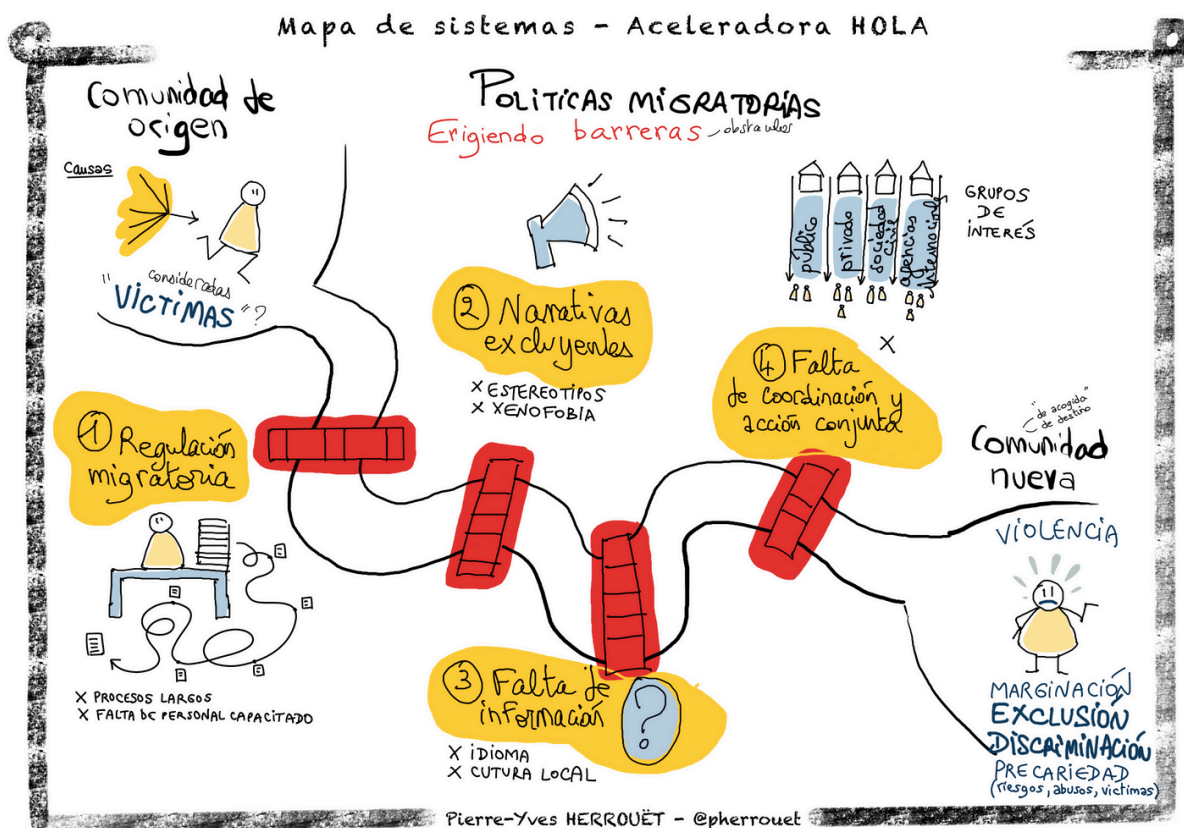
Mapa de sistemas - Aceleradora HOLA

Comunidad de origen

Causas

consideradas "VICTIMAS"?

POLITICAS MIGRATORIAS
Erigiendo barreras - obstaculos

GRUPOS DE INTERES

publico
privado
sociedad civil
agencias internacionales

② Narrativas excluyentes
X ESTEREOTIPOS
X XENOFOBIA

④ Falta de coordinación y acción conjunta

① Regulación migratoria
X PROCESOS LARGOS
X FALTA DE PERSONAL CAPACITADO

"de acogida" "de destino"
Comunidad nueva

VIOLENCIA

③ Falta de información
X IDIOMA
X CUTURA LOCAL

?

MARGINACIÓN
EXCLUSIÓN
DISCRIMINACIÓN
PRECARIEDAD
(riesgos, abusos, victimas)

Pierre-Yves HERROUËT - @pherrouet